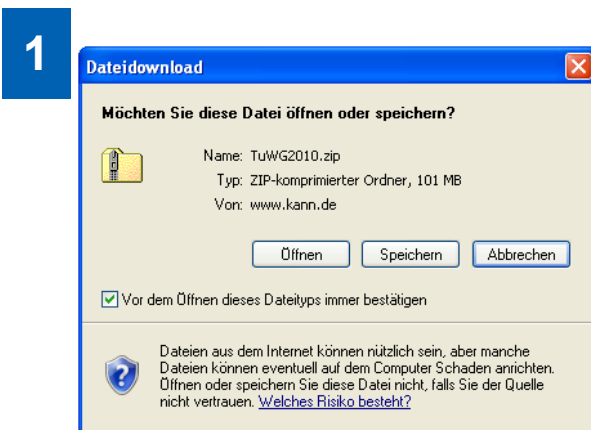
1

Dateidownload

Möchten Sie diese Datei öffnen oder speichern?

Name: TuWG2010.zip
Typ: ZIP-komprimierter Ordner, 101 MB
Von: www.kann.de

Öffnen Speichern Abbrechen

Vor dem Öffnen dieses Dateityps immer bestätigen

Dateien aus dem Internet können nützlich sein, aber manche Dateien können eventuell auf dem Computer Schaden anrichten. Öffnen oder speichern Sie diese Datei nicht, falls Sie der Quelle nicht vertrauen. Welches Risiko besteht?